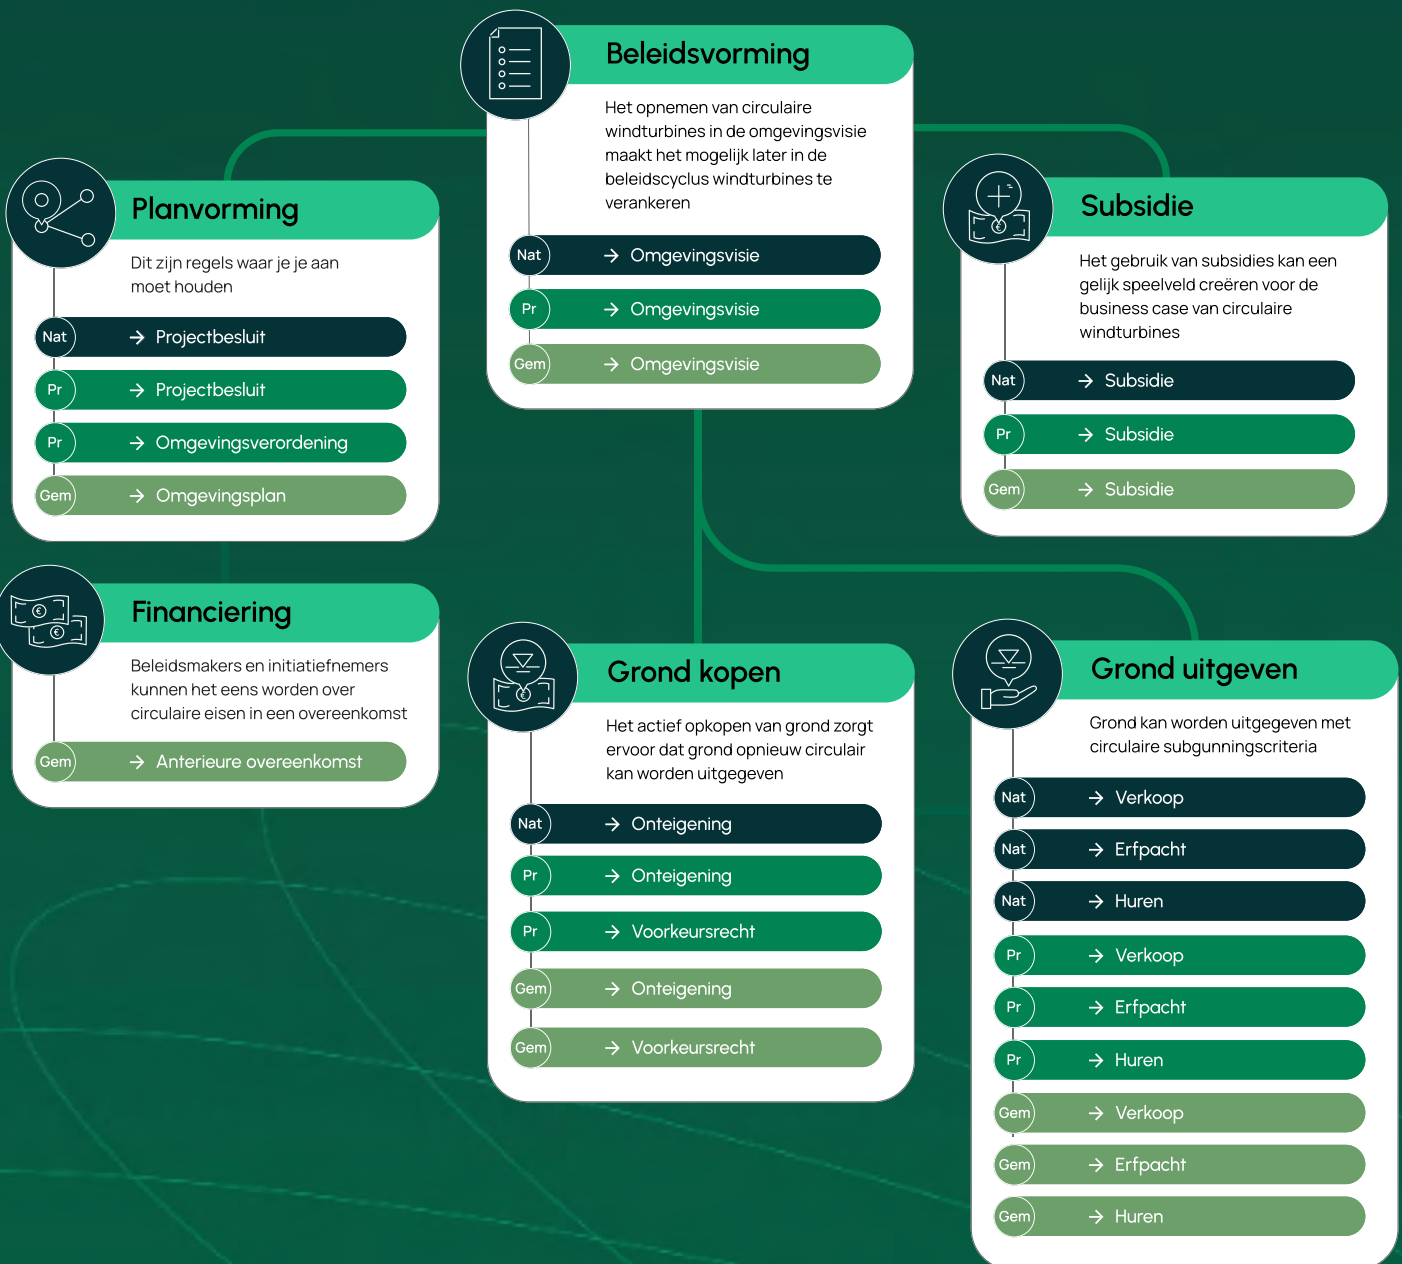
Beleidsvorming

Het opnemen van circulaire windturbines in de omgevingsvisie maakt het mogelijk later in de beleidscyclus windturbines te verankeren

Nat → Omgevingsvisie
Pr → Omgevingsvisie
Gem → Omgevingsvisie

Planvorming

Dit zijn regels waar je je aan moet houden

Nat → Projectbesluit
Pr → Projectbesluit
Pr → Omgevingsverordening
Gem → Omgevingsplan

Subsidie

Het gebruik van subsidies kan een gelijk speelveld creëren voor de business case van circulaire windturbines

Nat → Subsidie
Pr → Subsidie
Gem → Subsidie

Financiering

Beleidsmakers en initiatiefnemers kunnen het eens worden over circulaire eisen in een overeenkomst

Gem → Anterieure overeenkomst

Grond kopen

Het actief opkopen van grond zorgt ervoor dat grond opnieuw circulair kan worden uitgegeven

Nat → Onteigening
Pr → Onteigening
Pr → Voorkeursrecht
Gem → Onteigening
Gem → Voorkeursrecht

Grond uitgeven

Grond kan worden uitgegeven met circulaire subgunningscriteria

Nat → Verkoop
Nat → Erfpacht
Nat → Huren
Pr → Verkoop
Pr → Erfpacht
Pr → Huren
Gem → Verkoop
Gem → Erfpacht
Gem → Huren